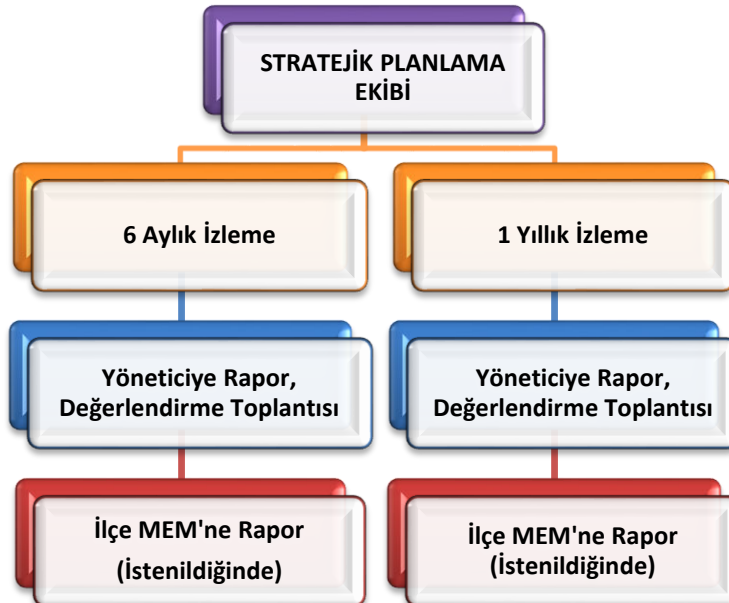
STRATEJİK PLANLAMA EKİBİ

6 Aylık İzleme

Yöneticiye Rapor, Değerlendirme Toplantısı

İlçe MEM'ne Rapor (İstenildiğinde)

1 Yıllık İzleme

Yöneticiye Rapor, Değerlendirme Toplantısı

İlçe MEM'ne Rapor (İstenildiğinde)